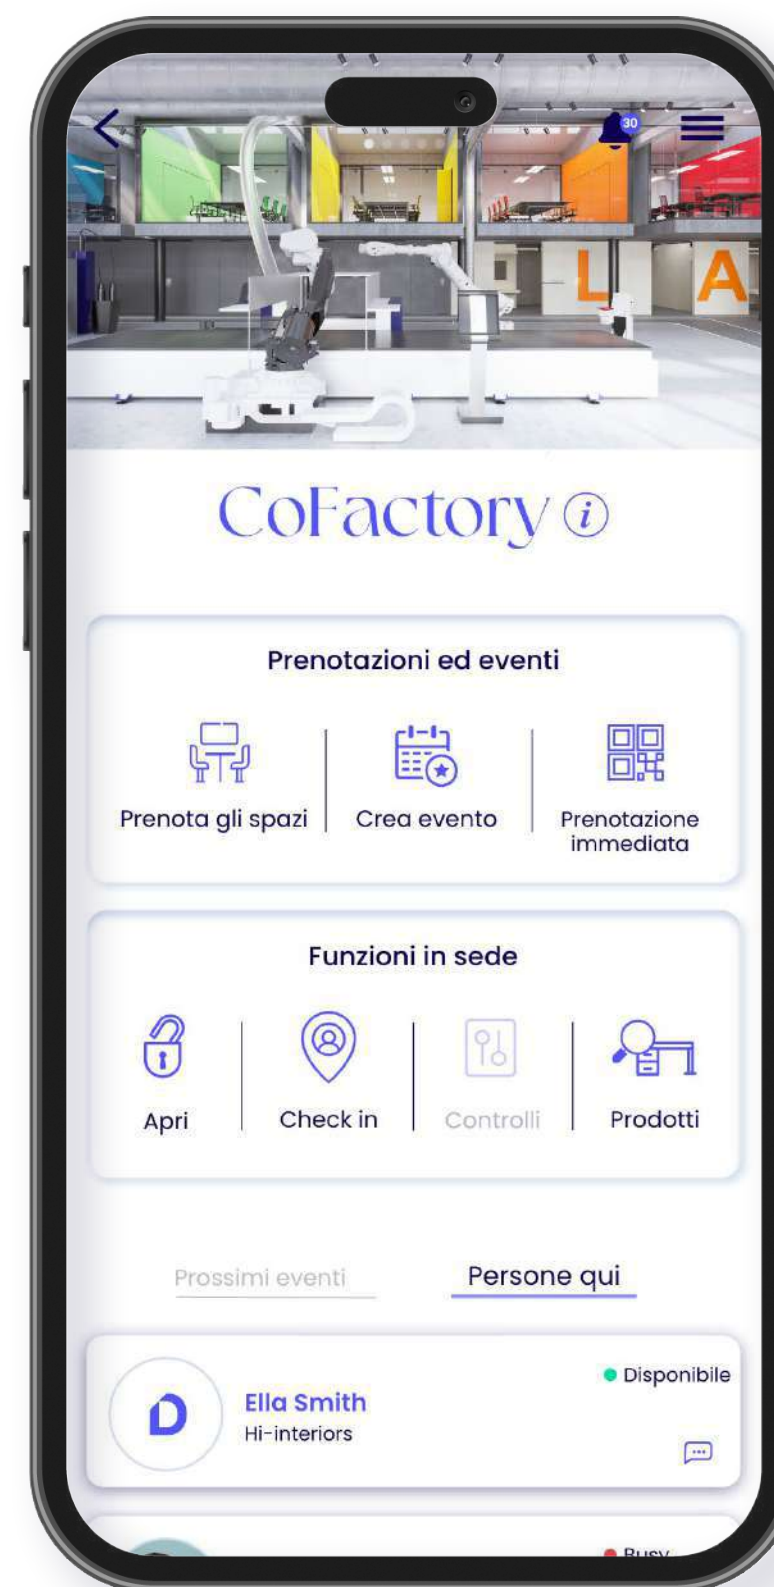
30

L A

CoFactory

Prenotazioni ed eventi

Prenota gli spazi

Crea evento

Prenotazione immediata

Funzioni in sede

Apri

Check in

Controlli

Prodotti

Prossimi eventi

Persone qui

Disponibile

D

Ella Smith

Hi-interiors

Busy